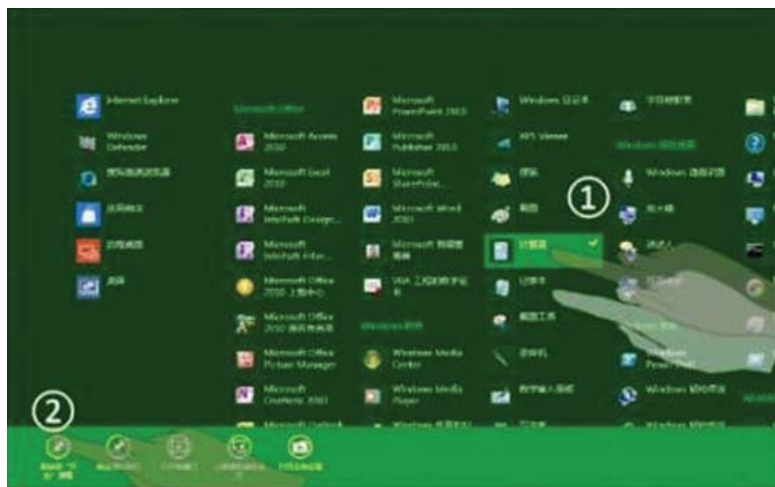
Internet Explorer
Windows Defender
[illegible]
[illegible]
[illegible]
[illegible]

Microsoft Office
Microsoft Access 2010
Microsoft Excel 2010
Microsoft InfoPath Designer...
Microsoft InfoPath Filler...
Microsoft Office 2010 上载中心
Microsoft Office 2010 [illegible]
Microsoft Office Picture Manager
Microsoft OneNote 2010
Microsoft Outlook

Microsoft PowerPoint 2010
Microsoft Publisher 2010
Microsoft SharePoint...
Microsoft Word 2010
Microsoft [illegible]
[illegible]
Windows 附件
Windows Media Center
Windows Media Player
Windows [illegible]

Windows 日记本
XPS Viewer
便笺
画图
计算器
记事本
截图工具
录音机
数学输入面板
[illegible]

①

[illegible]
Windows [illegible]
Windows 语音识别
放大镜
讲述人
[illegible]
Windows PowerShell
Windows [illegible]

②

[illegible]
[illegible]
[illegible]
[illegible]
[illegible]